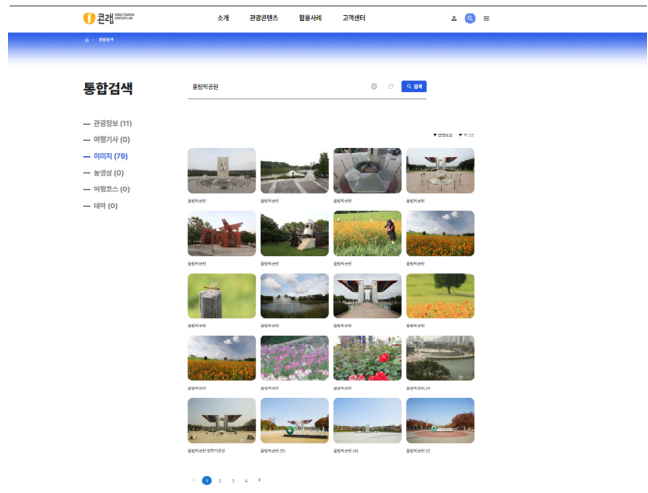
코렌

소개 관광콘텐츠 활용사례 고객센터

통합검색

통합검색

올림픽공원

검색

— 관광정보 (11)
— 여행기사 (0)
— 이미지 (79)
— 동영상 (0)
— 여행코스 (0)
— 테마 (0)

올림픽공원

올림픽공원

올림픽공원

올림픽공원

올림픽공원

올림픽공원

올림픽공원

올림픽공원

올림픽공원

올림픽공원

올림픽공원

올림픽공원

올림픽공원

올림픽공원

올림픽공원

올림픽공원 (1)

올림픽공원 평화의문

올림픽공원 (5)

올림픽공원 (4)

올림픽공원 (7)

1 2 3 4